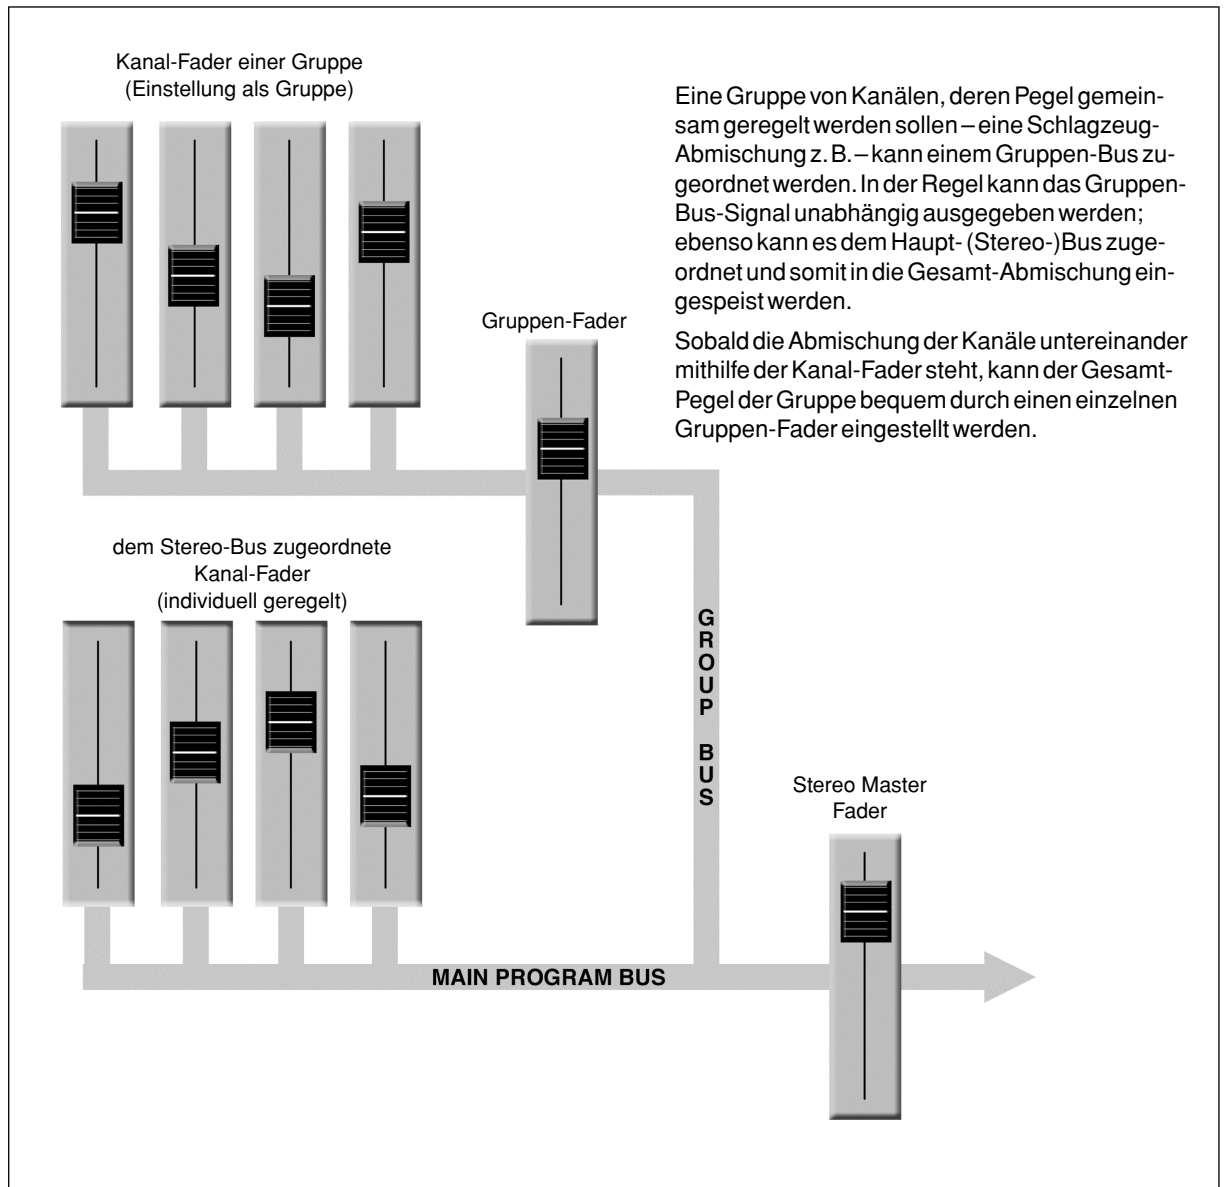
Kanal-Fader einer Gruppe
(Einstellung als Gruppe)

Eine Gruppe von Kanälen, deren Pegel gemeinsam geregelt werden sollen – eine Schlagzeug-Abmischung z. B. – kann einem Gruppen-Bus zugeordnet werden. In der Regel kann das Gruppen-Bus-Signal unabhängig ausgegeben werden; ebenso kann es dem Haupt- (Stereo-)Bus zugeordnet und somit in die Gesamt-Abmischung eingespeist werden.

Sobald die Abmischung der Kanäle untereinander mithilfe der Kanal-Fader steht, kann der Gesamt-Pegel der Gruppe bequem durch einen einzelnen Gruppen-Fader eingestellt werden.

Gruppen-Fader

dem Stereo-Bus zugeordnete
Kanal-Fader
(individuell geregelt)

GROUP BUS

Stereo Master
Fader

MAIN PROGRAM BUS